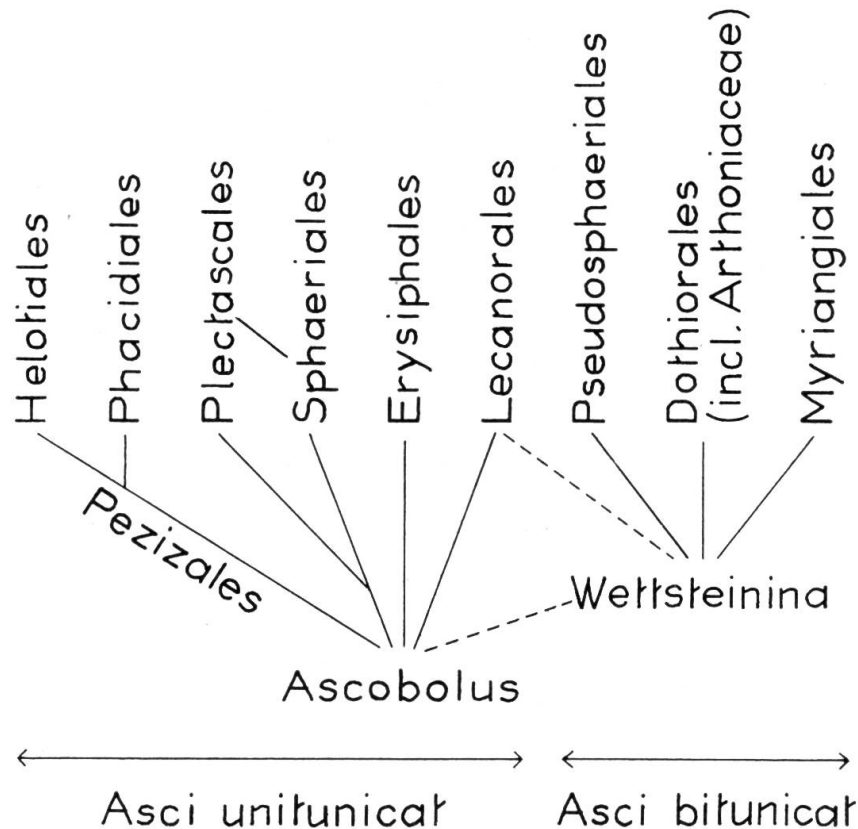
Helotiales
Phacidiales
Plectascales
Sphaeriales
Erysiphales
Lecanorales
Pseudosphaeriales
Dothiorales (incl. Arthoniaceae)
Myriangiales

Pezizales

Wettsteinina

Ascobolus

Asci unitunicat

Asci bitunicat